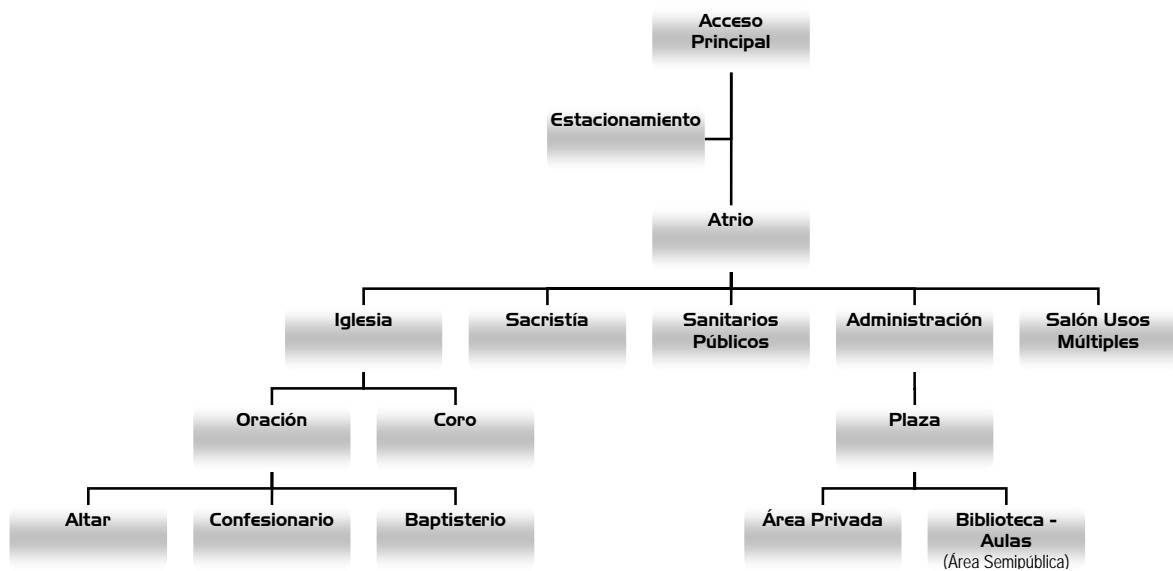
Acceso Principal

Estacionamiento

Atrio

Iglesia

Sacristía

Sanitarios Públicos

Administración

Salón Usos Múltiples

Oración

Coro

Plaza

Altar

Confesionario

Baptisterio

Área Privada

Biblioteca - Aulas (Área Semipública)